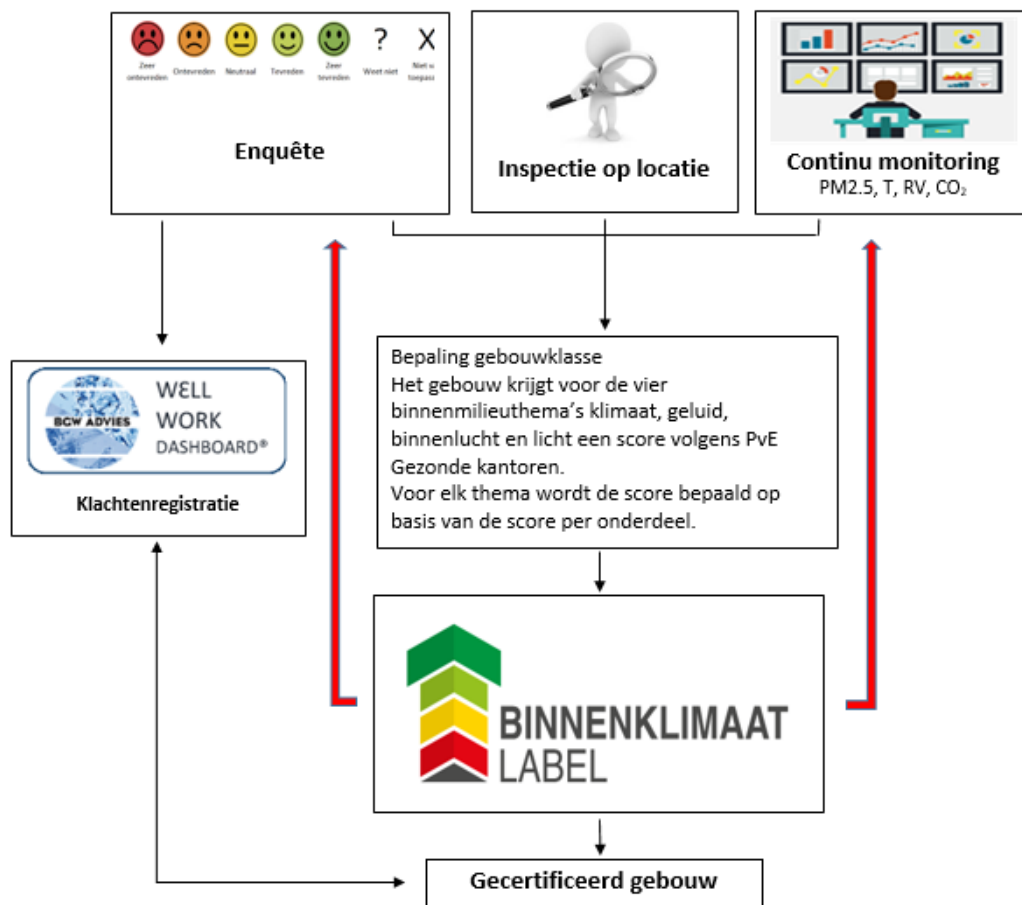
Zeer ontevreden Ontevreden Neutraal Tevreden Zeer tevreden ? Weet niet X Niet v. toepass

Enquête

Inspectie op locatie

Continu monitoring
PM2.5, T, RV, $CO_2$

BGW ADVIES
WELL WORK DASHBOARD®

Klachtenregistratie

Bepaling gebouwklasse
Het gebouw krijgt voor de vier binnenmilieuthema's klimaat, geluid, binnenlucht en licht een score volgens PvE Gezonde kantoren.
Voor elk thema wordt de score bepaald op basis van de score per onderdeel.

BINNENKLIMAAT LABEL

Gecertificeerd gebouw